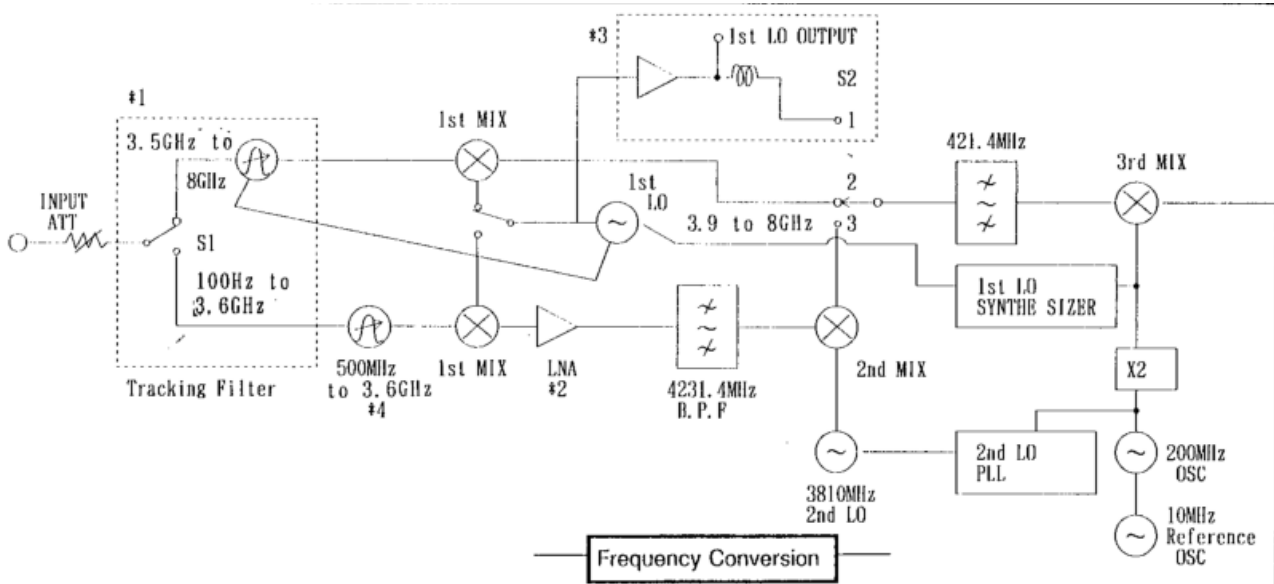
*1

3.5GHz to 8GHz

INPUT ATT

S1

100Hz to 3.6GHz

Tracking Filter

1st MIX

*3

1st LO OUTPUT

S2

1

2

3

1st LO

3.9 to 8GHz

421.4MHz

3rd MIX

1st LO SYNTHE SIZER

500MHz to 3.6GHz *4

1st MIX

LNA *2

4231.4MHz B.P.F

2nd MIX

X2

2nd LO PLL

3810MHz 2nd LO

200MHz OSC

10MHz Reference OSC

Frequency Conversion